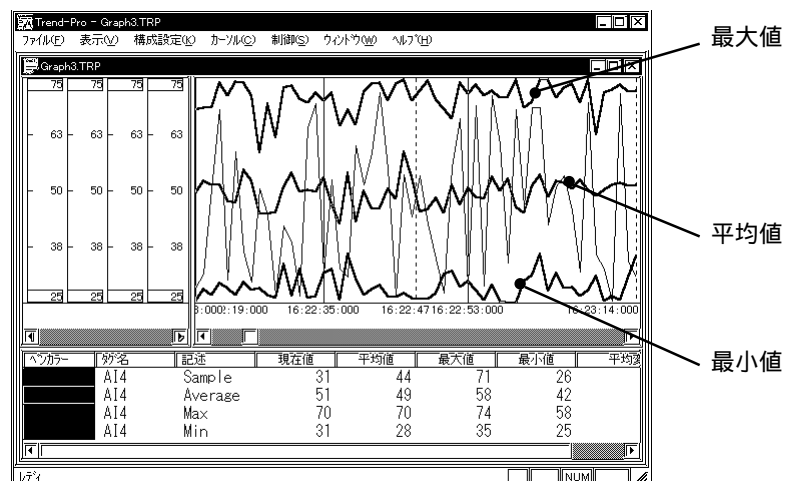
Trend-Pro - Graph3.TRP

ファイル(F) 表示(V) 構成設定(K) カーソル(C) 制御(S) ウィンドウ(W) ヘルプ(H)

Graph3.TRP

75 75 75 75
63 63 63 63
50 50 50 50
38 38 38 38
25 25 25 25

3:000!:19:000 16:22:35:000 16:22:47 16:22:53:000 16:23:14:000

| ペンカラー | タグ名 | 記述 | 現在値 | 平均値 | 最大値 | 最小値 | 平均 |
|---|---|---|---|---|---|---|---|
| | AI4 | Sample | 31 | 44 | 71 | 26 | |
| | AI4 | Average | 51 | 49 | 58 | 42 | |
| | AI4 | Max | 70 | 70 | 74 | 58 | |
| | AI4 | Min | 31 | 28 | 35 | 25 | |

レディ NUM

最大値

平均値

最小値